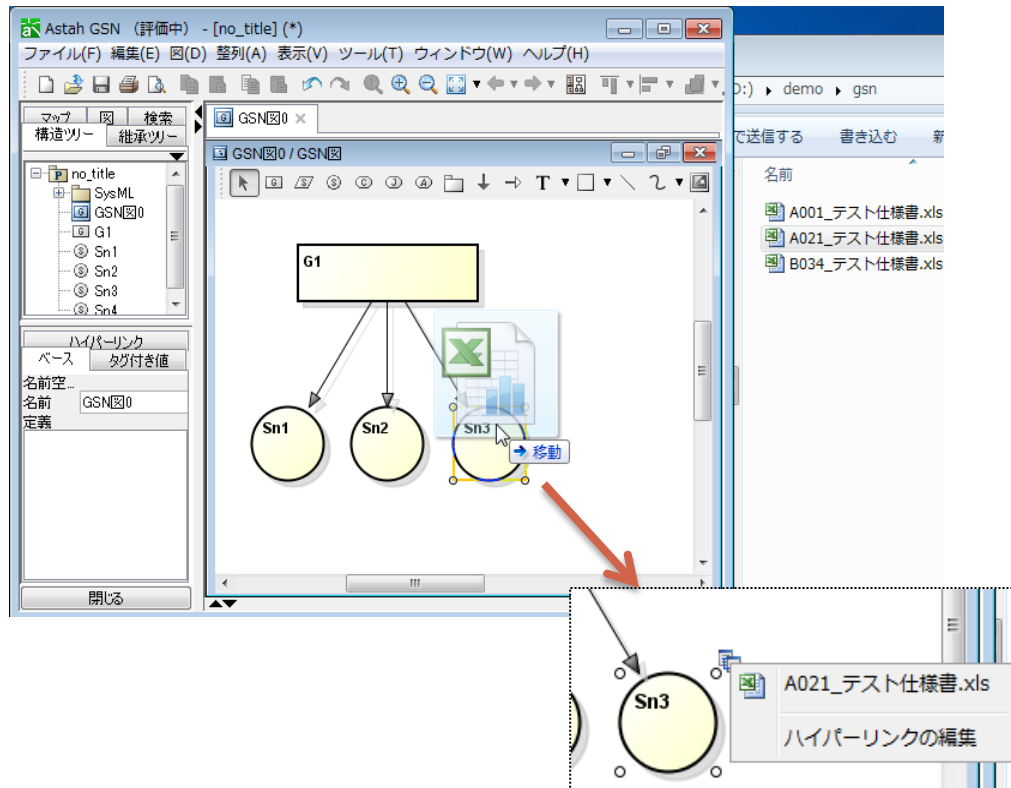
Astah GSN (評価中) - [no_title] (*)

ファイル(F) 編集(E) 図(D) 整列(A) 表示(V) ツール(T) ウィンドウ(W) ヘルプ(H)

マップ 図 検索

構造ツリー 継承ツリー

no_title
SysML
GSN図0
G1
Sn1
Sn2
Sn3
Sn4

ハイパーリンク
ベース タグ付き値
名前空...
名前 GSN図0
定義

閉じる

GSN図0

GSN図0 / GSN図

G1

Sn1

Sn2

Sn3

移動

D:) ▸ demo ▸ gsn

で送信する 書き込む 新

名前

A001_テスト仕様書.xls
A021_テスト仕様書.xls
B034_テスト仕様書.xls

Sn3

A021_テスト仕様書.xls

ハイパーリンクの編集